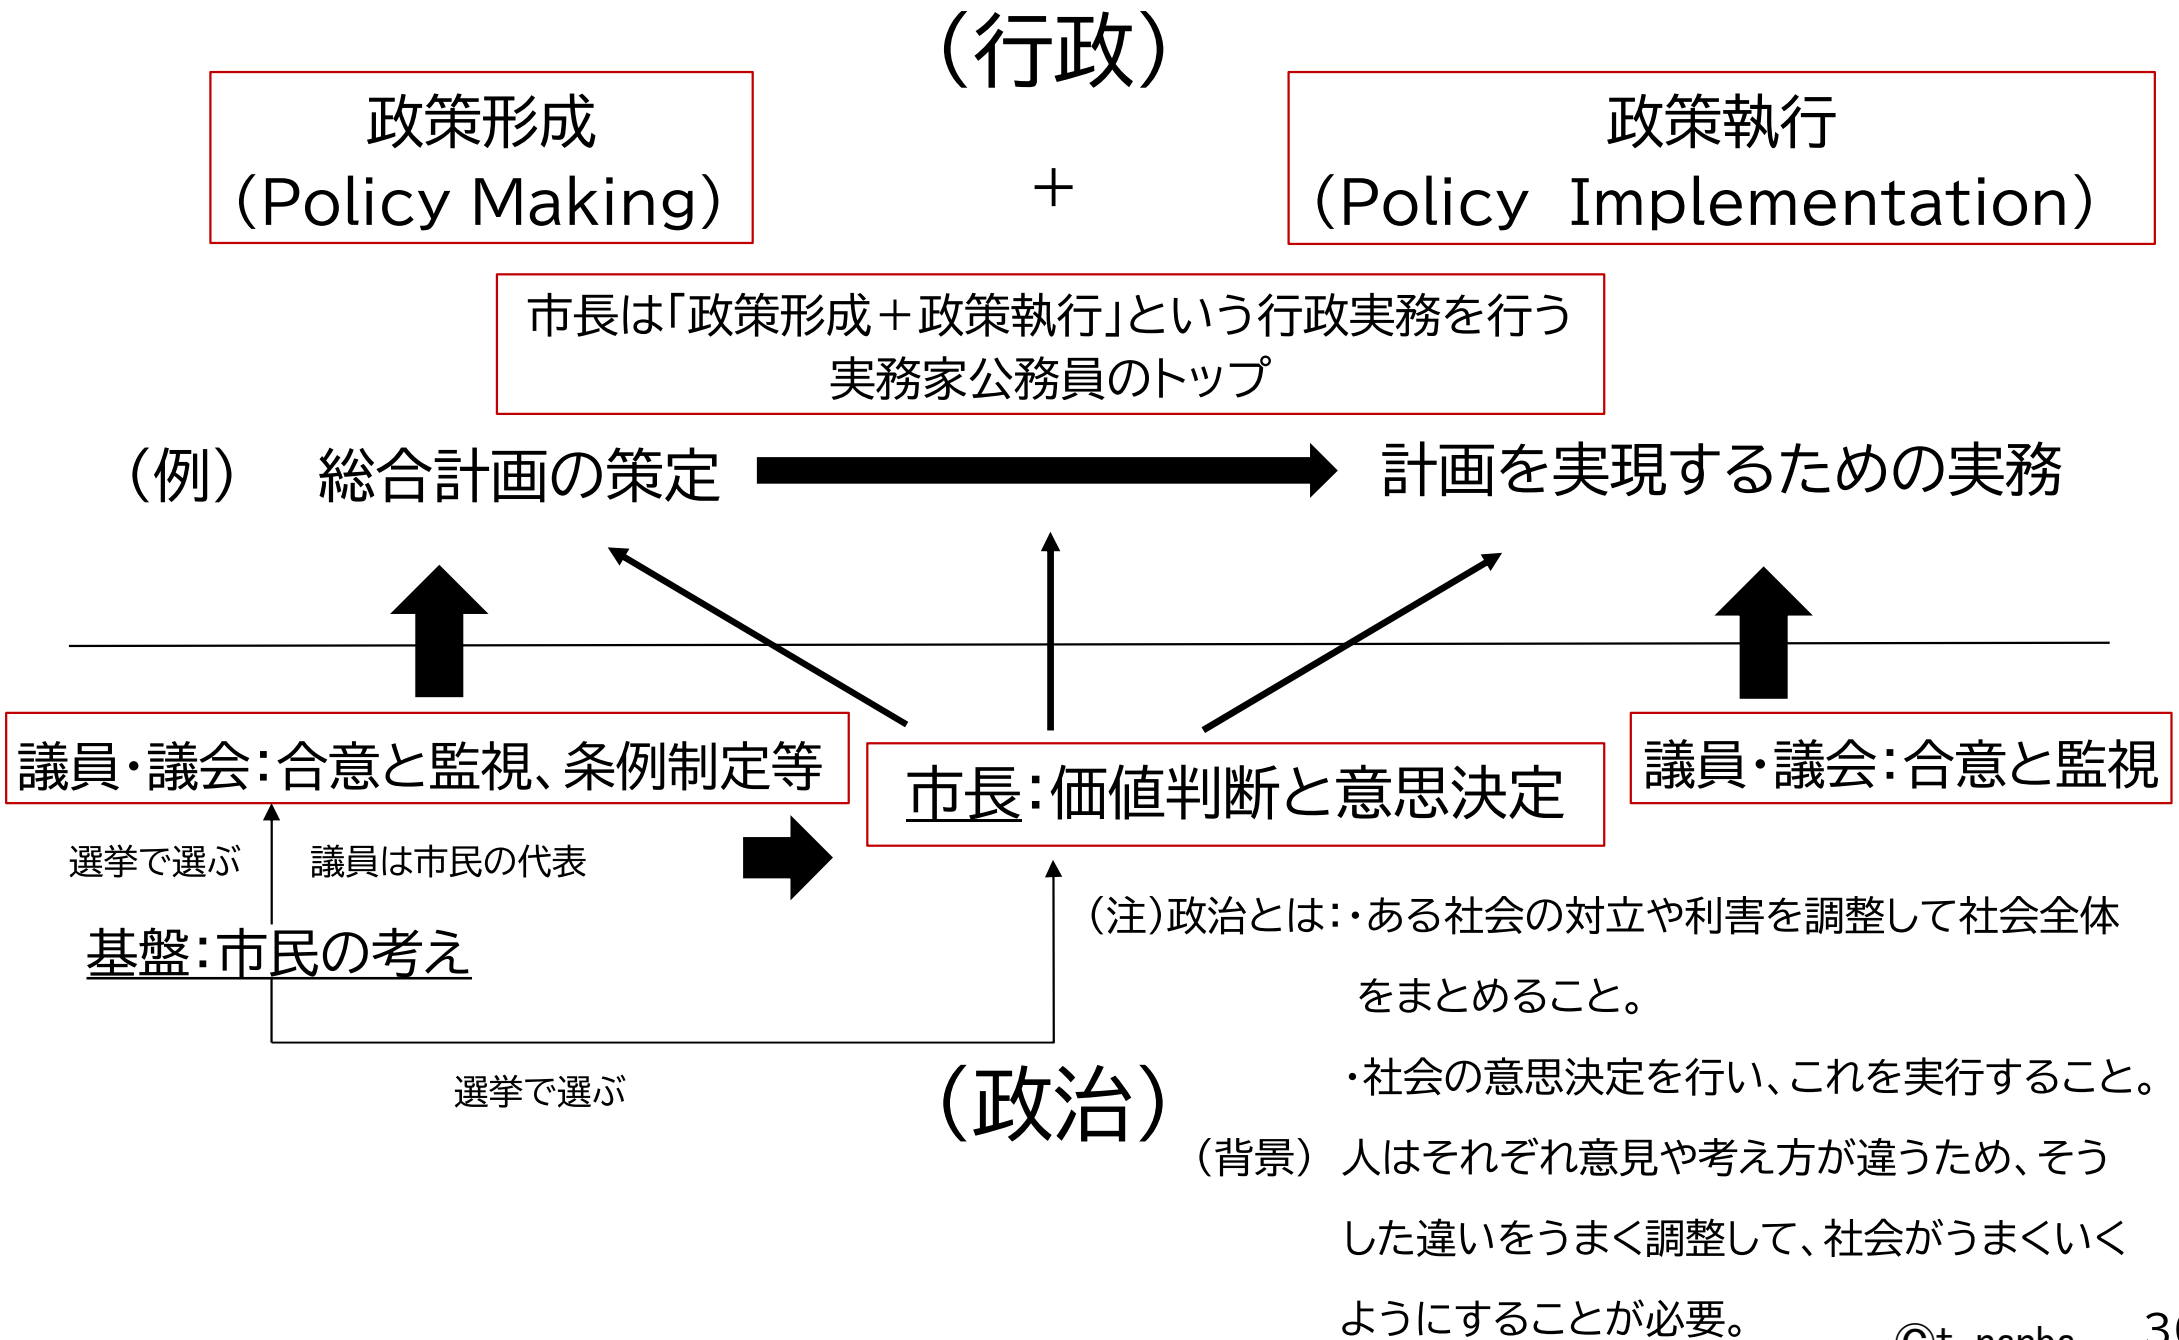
（行政）

政策形成
（Policy Making）

＋

政策執行
（Policy Implementation）

市長は「政策形成＋政策執行」という行政実務を行う実務家公務員のトップ

（例）　総合計画の策定

計画を実現するための実務

議員・議会：合意と監視、条例制定等

市長：価値判断と意思決定

議員・議会：合意と監視

選挙で選ぶ

議員は市民の代表

基盤：市民の考え

選挙で選ぶ

（注）政治とは：・ある社会の対立や利害を調整して社会全体をまとめること。

・社会の意思決定を行い、これを実行すること。

（政治）

（背景）人はそれぞれ意見や考え方が違うため、そうした違いをうまく調整して、社会がうまくいくようにすることが必要。

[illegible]　3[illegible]